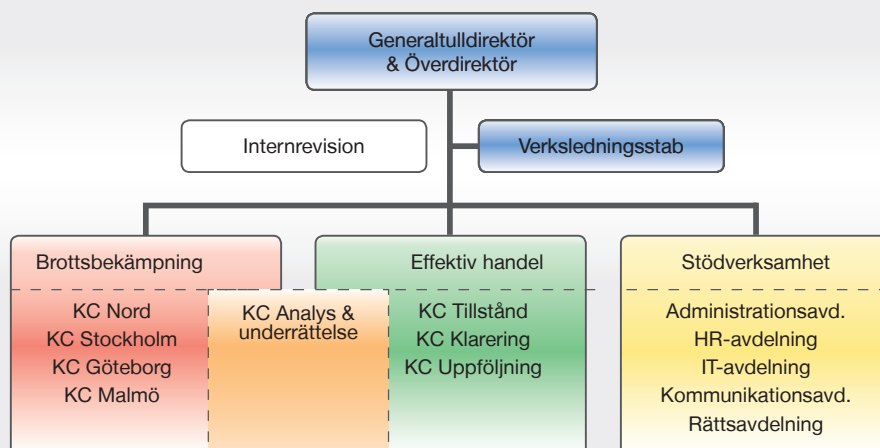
Generaltulldirektör & Överdirektör

Internrevision

Verksledningsstab

Brottsbekämpning

KC Nord
KC Stockholm
KC Göteborg
KC Malmö

KC Analys & underrättelse

Effektiv handel

KC Tillstånd
KC Klarering
KC Uppföljning

Stödverksamhet

Administrationsavd.
HR-avdelning
IT-avdelning
Kommunikationsavd.
Rättsavdelning